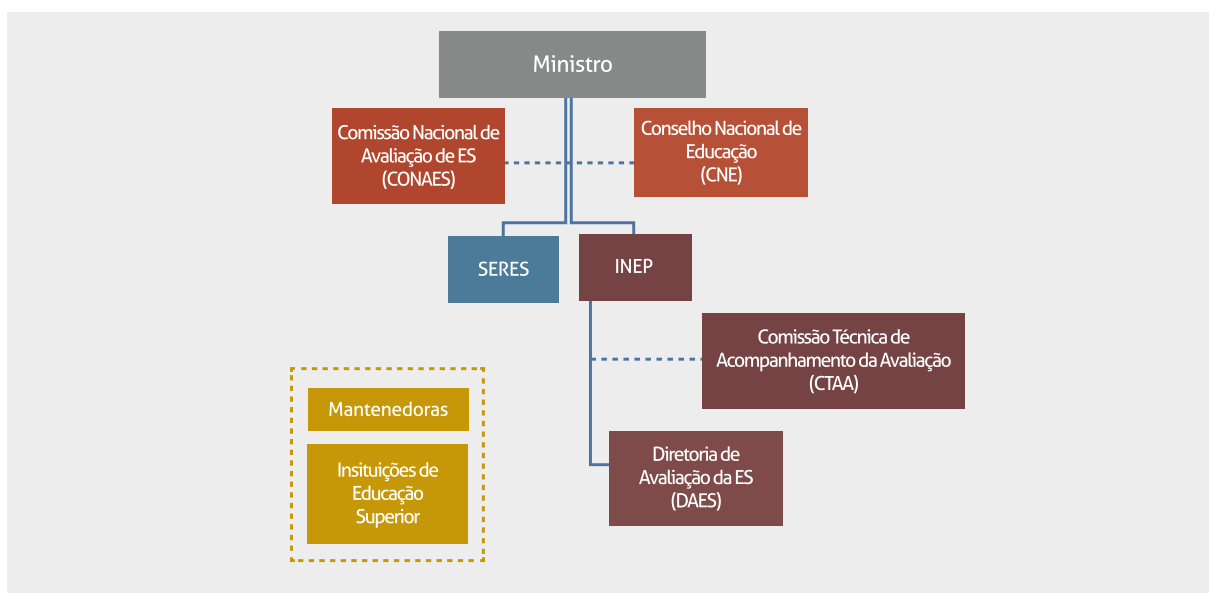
Ministro

Comissão Nacional de Avaliação de ES (CONAES)

Conselho Nacional de Educação (CNE)

SERES

INEP

Comissão Técnica de Acompanhamento da Avaliação (CTAA)

Mantenedoras

Insituições de Educação Superior

Diretoria de Avaliação da ES (DAES)